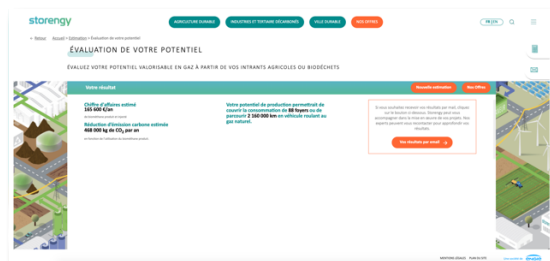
storengy

AGRICULTURE DURABLE | INDUSTRIES ET TERTIAIRE DÉCARBONÉS | VILLE DURABLE | NOS OFFRES

FR | EN

< Retour Accueil > Estimation > Évaluation de votre potentiel

ÉVALUATION DE VOTRE POTENTIEL

ÉVALUEZ VOTRE POTENTIEL VALORISABLE EN GAZ À PARTIR DE VOS INTRANTS AGRICOLES OU BIODÉCHETS

Votre résultat

Nouvelle estimation

Nos Offres

Chiffre d'affaires estimé
165 600 €/an

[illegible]

Réduction d'émission carbone estimée
468 000 kg de $CO_2$ par an

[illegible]

Votre potentiel de production permettrait de couvrir la consommation de 88 foyers ou de parcourir 2 160 000 km en véhicule roulant au gaz naturel.

Si vous souhaitez recevoir vos résultats par mail, cliquez sur le bouton ci-dessous. Storengy peut vous accompagner dans la mise en œuvre de vos projets. Nos experts peuvent vous recontacter pour approfondir vos résultats.

Vos résultats par email →

MENTIONS LÉGALES PLAN DU SITE